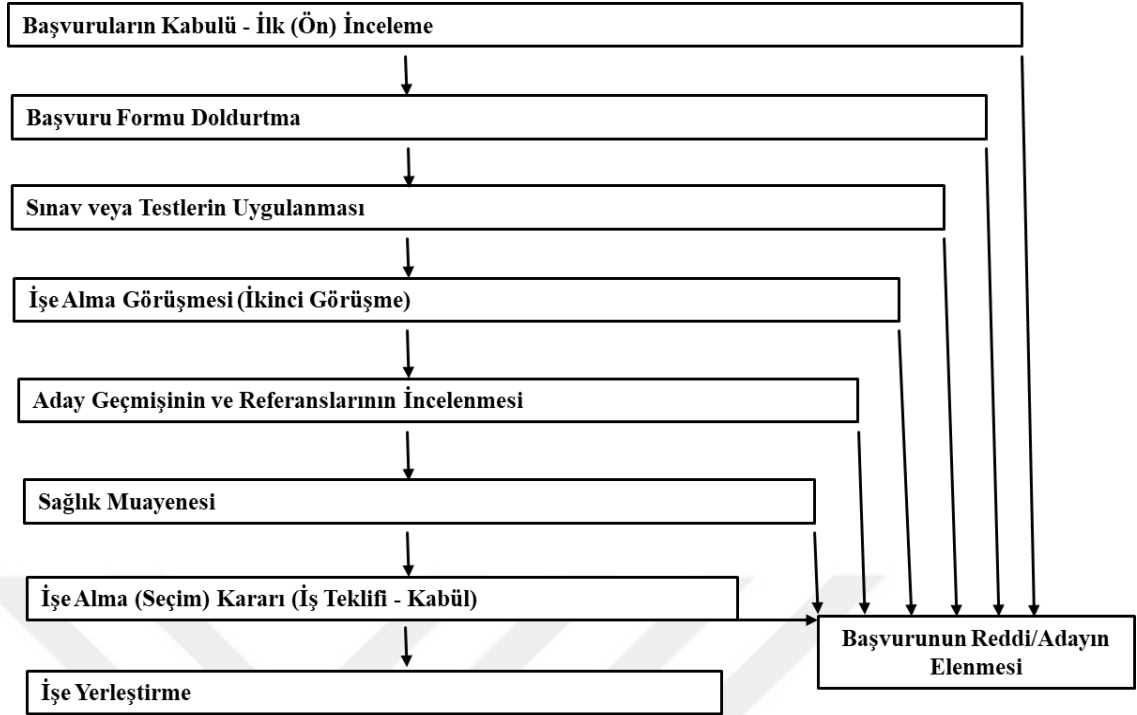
Başvuruların Kabulü - İlk (Ön) İnceleme

Başvuru Formu Doldurtma

Sınav veya Testlerin Uygulanması

İşe Alma Görüşmesi (İkinci Görüşme)

Aday Geçmişinin ve Referanslarının İncelenmesi

Sağlık Muayenesi

İşe Alma (Seçim) Kararı (İş Teklifi - Kabül)

İşe Yerleştirme

Başvurunun Reddi/Adayın Elenmesi